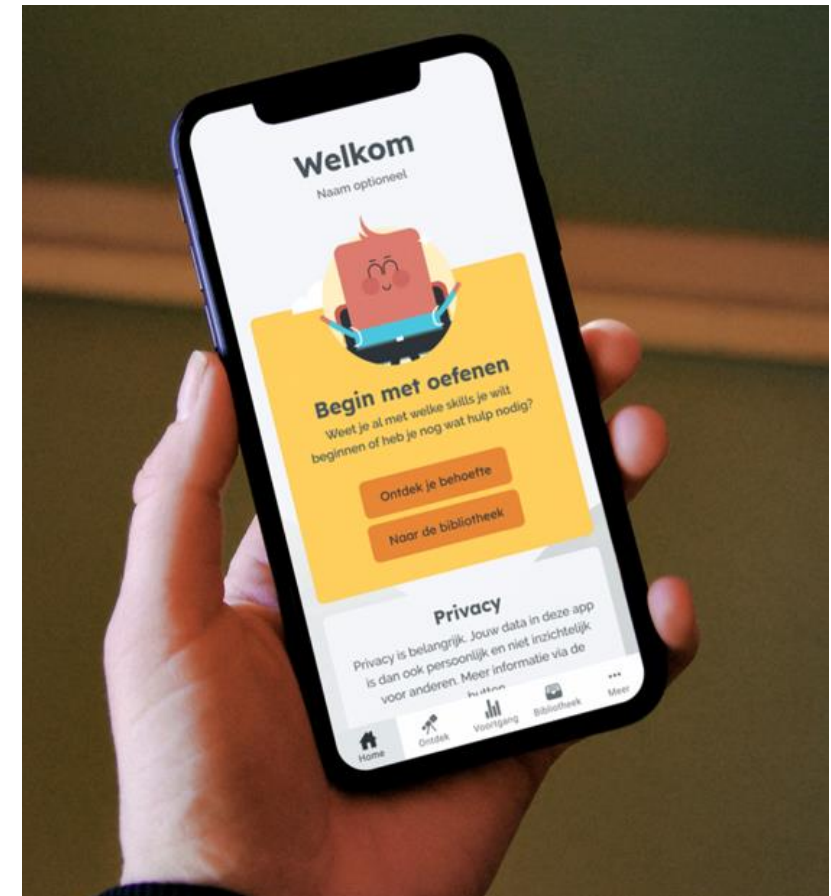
Welkom
Naam optioneel

Begin met oefenen
Weet je al met welke skills je wilt beginnen of heb je nog wat hulp nodig?

Ontdek je behoefte
Naar de bibliotheek

Privacy
Privacy is belangrijk. Jouw data in deze app is dan ook persoonlijk en niet inzichtelijk voor anderen. Meer informatie via de button

Home
Ontdek
Voortgang
Bibliotheek
Meer